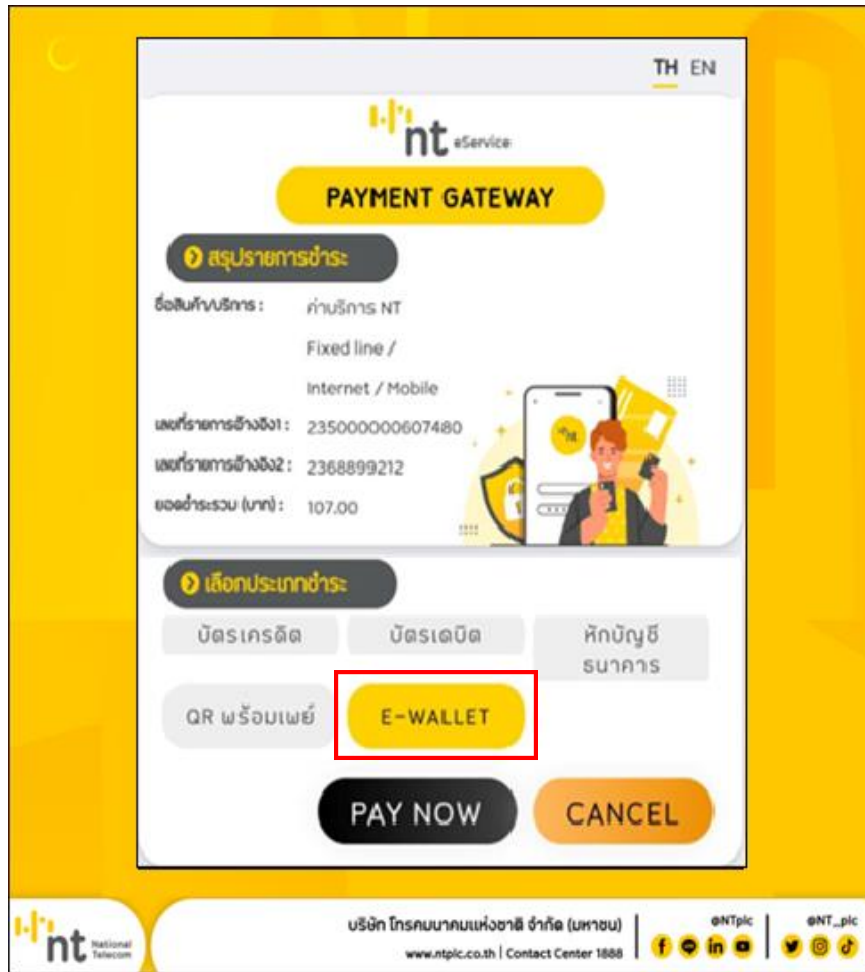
TH EN

nt eService

PAYMENT GATEWAY

สรุปรายการชำระ

ชื่อสินค้า/บริการ : ค่าบริการ NT Fixed line / Internet / Mobile

เลขที่รายการอ้างอิง1 : 235000000607480

เลขที่รายการอ้างอิง2 : 2368899212

ยอดชำระรวม (บาท) : 107.00

เลือกประเภทชำระ

บัตรเครดิต

บัตรเดบิต

หักบัญชีธนาคาร

QR พร้อมเพย์

E-WALLET

PAY NOW

CANCEL

nt National Telecom

บริษัท โทรคมนาคมแห่งชาติ จำกัด (มหาชน)

www.ntplc.co.th | Contact Center 1888

@NTplc

@NT_plc